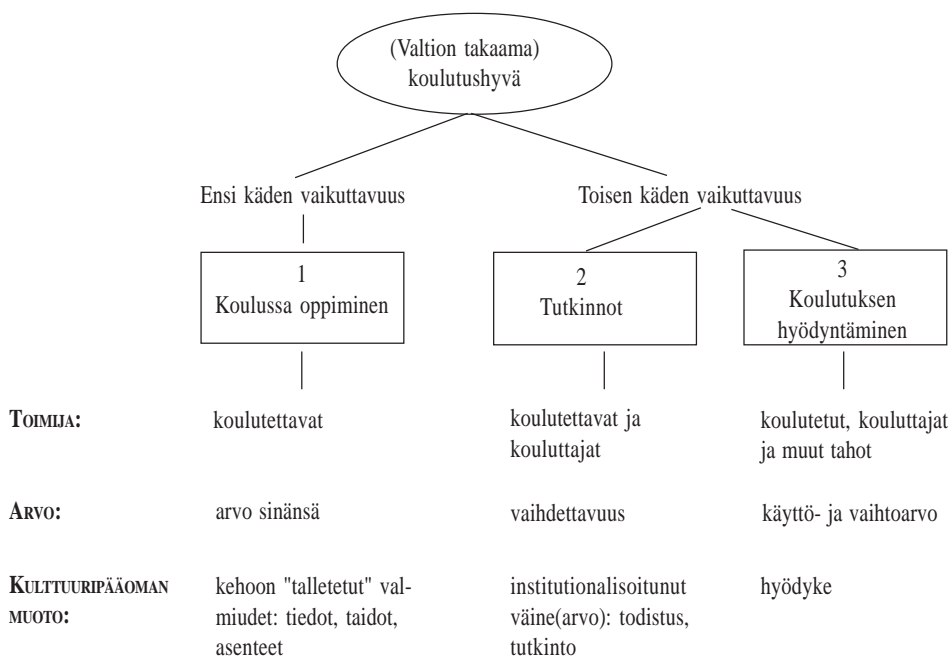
(Valtion takaama) koulutushyvä

Ensi käden vaikuttavuus

Toisen käden vaikuttavuus

1
Koulussa oppiminen

2
Tutkinnot

3
Koulutuksen hyödyntäminen

| | | | |
|---|---|---|---|
| TOIMIJA: | koulutettavat | koulutettavat ja kouluttajat | koulutetut, kouluttajat ja muut tahot |
| ARVO: | arvo sinänsä | vaihdettavuus | käyttö- ja vaihtoarvo |
| KULTTUURIPÄÄOMAN MUOTO: | kehoon "talletetut" valmiudet: tiedot, taidot, asenteet | institutionalisoitunut väine(arvo): todistus, tutkinto | hyödyke |